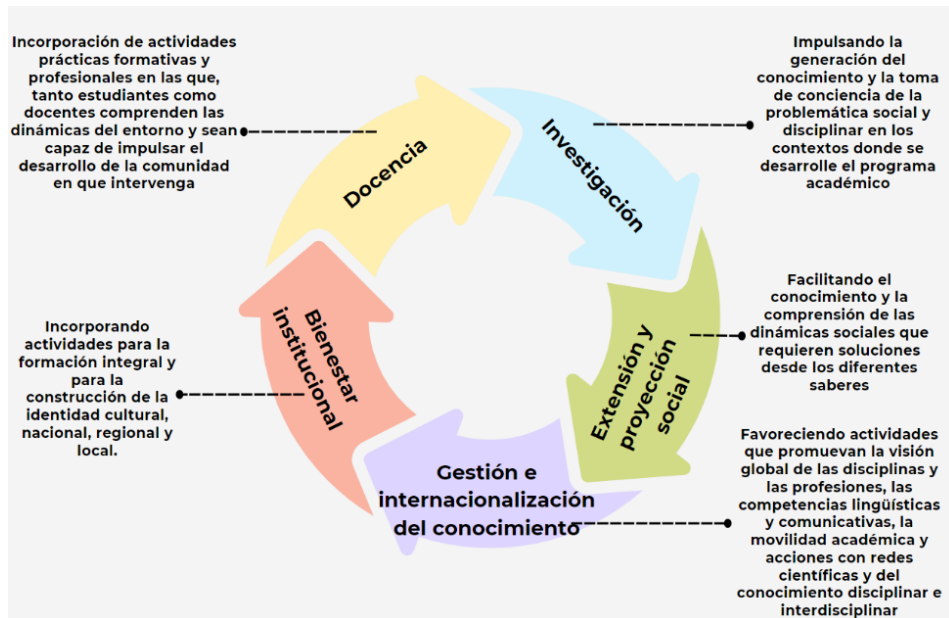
Incorporación de actividades prácticas formativas y profesionales en las que, tanto estudiantes como docentes comprenden las dinámicas del entorno y sean capaz de impulsar el desarrollo de la comunidad en que intervenga

Docencia

Investigación

Impulsando la generación del conocimiento y la toma de conciencia de la problemática social y disciplinar en los contextos donde se desarrolle el programa académico

Facilitando el conocimiento y la comprensión de las dinámicas sociales que requieren soluciones desde los diferentes saberes

Extensión y proyección social

Incorporando actividades para la formación integral y para la construcción de la identidad cultural, nacional, regional y local.

Bienestar institucional

Gestión e internacionalización del conocimiento

Favoreciendo actividades que promuevan la visión global de las disciplinas y las profesiones, las competencias lingüísticas y comunicativas, la movilidad académica y acciones con redes científicas y del conocimiento disciplinar e interdisciplinar